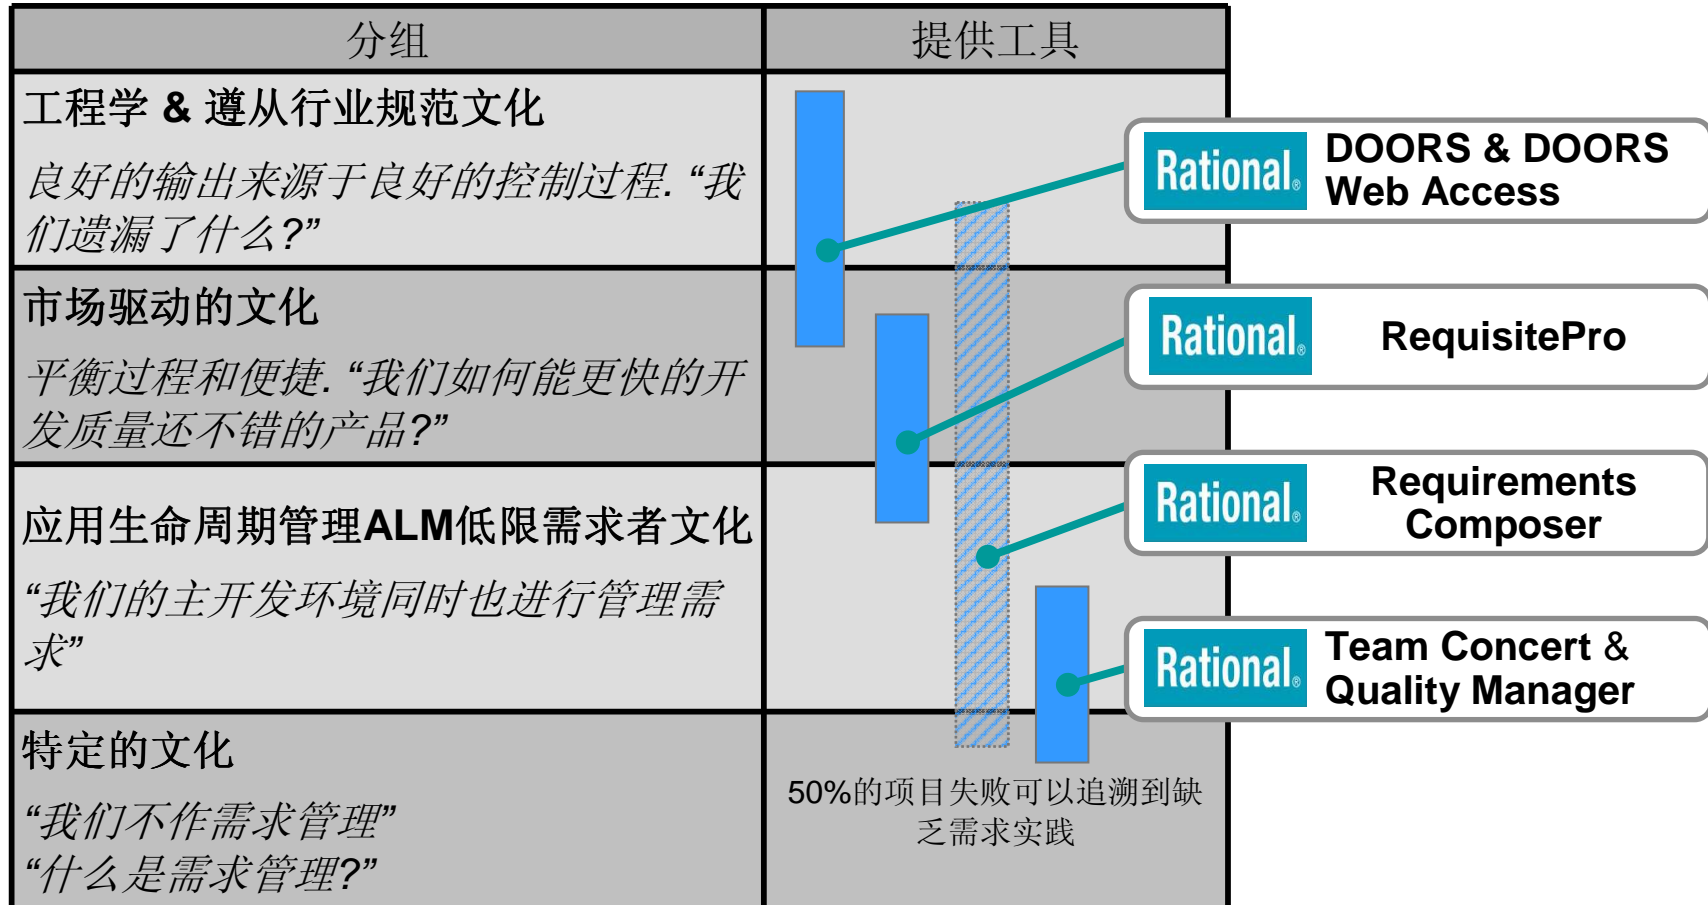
| 分组 | 提供工具 |
|---|---|
| 工程学 & 遵从行业规范文化<br>良好的输出来源于良好的控制过程. “我们遗漏了什么?” | |
| 市场驱动的文化<br>平衡过程和便捷. “我们如何能更快的开发质量还不错的产品?” | |
| 应用生命周期管理ALM低限需求者文化<br>“我们的主开发环境同时也进行管理需求” | |
| 特定的文化<br>“我们不作需求管理”<br>“什么是需求管理?” | 50%的项目失败可以追溯到缺乏需求实践 |

Rational. DOORS & DOORS Web Access

Rational. RequisitePro

Rational. Requirements Composer

Rational. Team Concert & Quality Manager